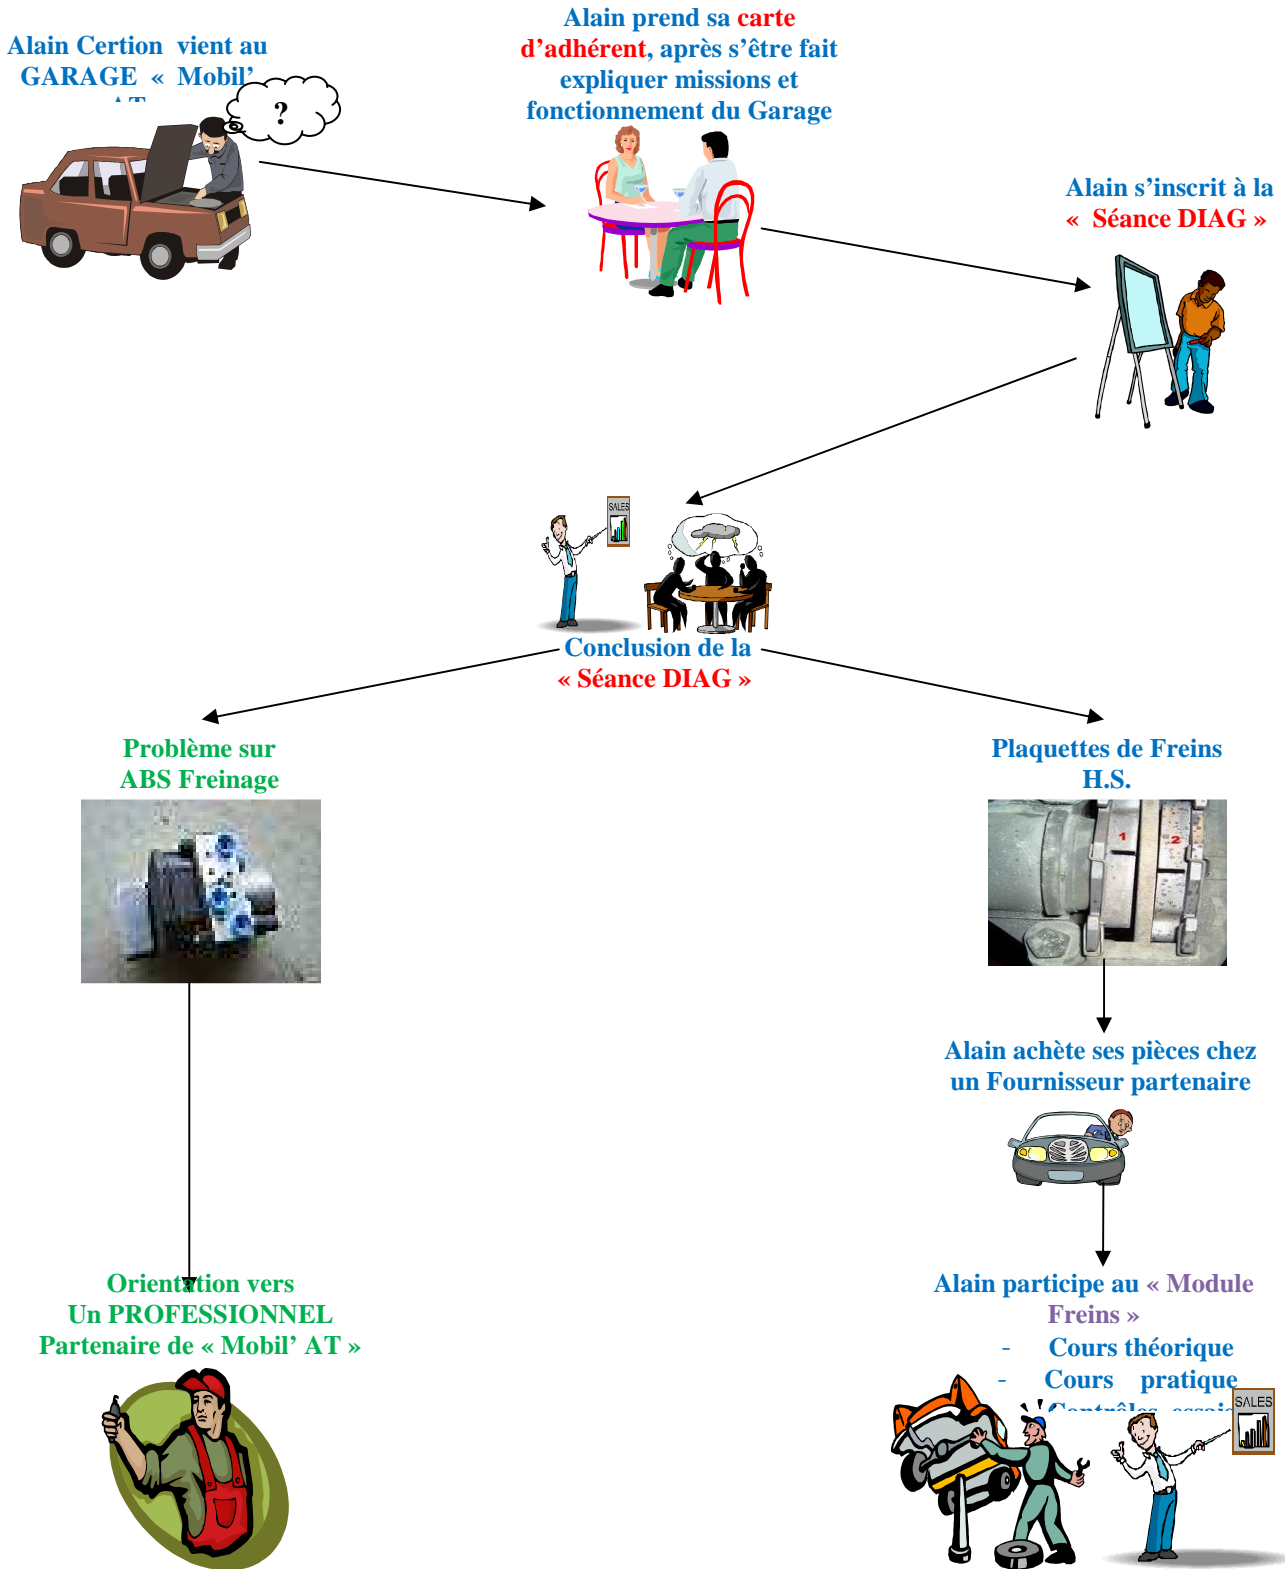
Alain Certion vient au GARAGE « Mobil' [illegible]

?

Alain prend sa carte d'adhérent, après s'être fait expliquer missions et fonctionnement du Garage

Alain s'inscrit à la « Séance DIAG »

SALES

Conclusion de la « Séance DIAG »

Problème sur ABS Freinage

Plaquettes de Freins H.S.

1

2

Alain achète ses pièces chez un Fournisseur partenaire

Orientation vers Un PROFESSIONNEL Partenaire de « Mobil' AT »

Alain participe au « Module Freins »
- Cours théorique
- Cours pratique
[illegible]

SALES